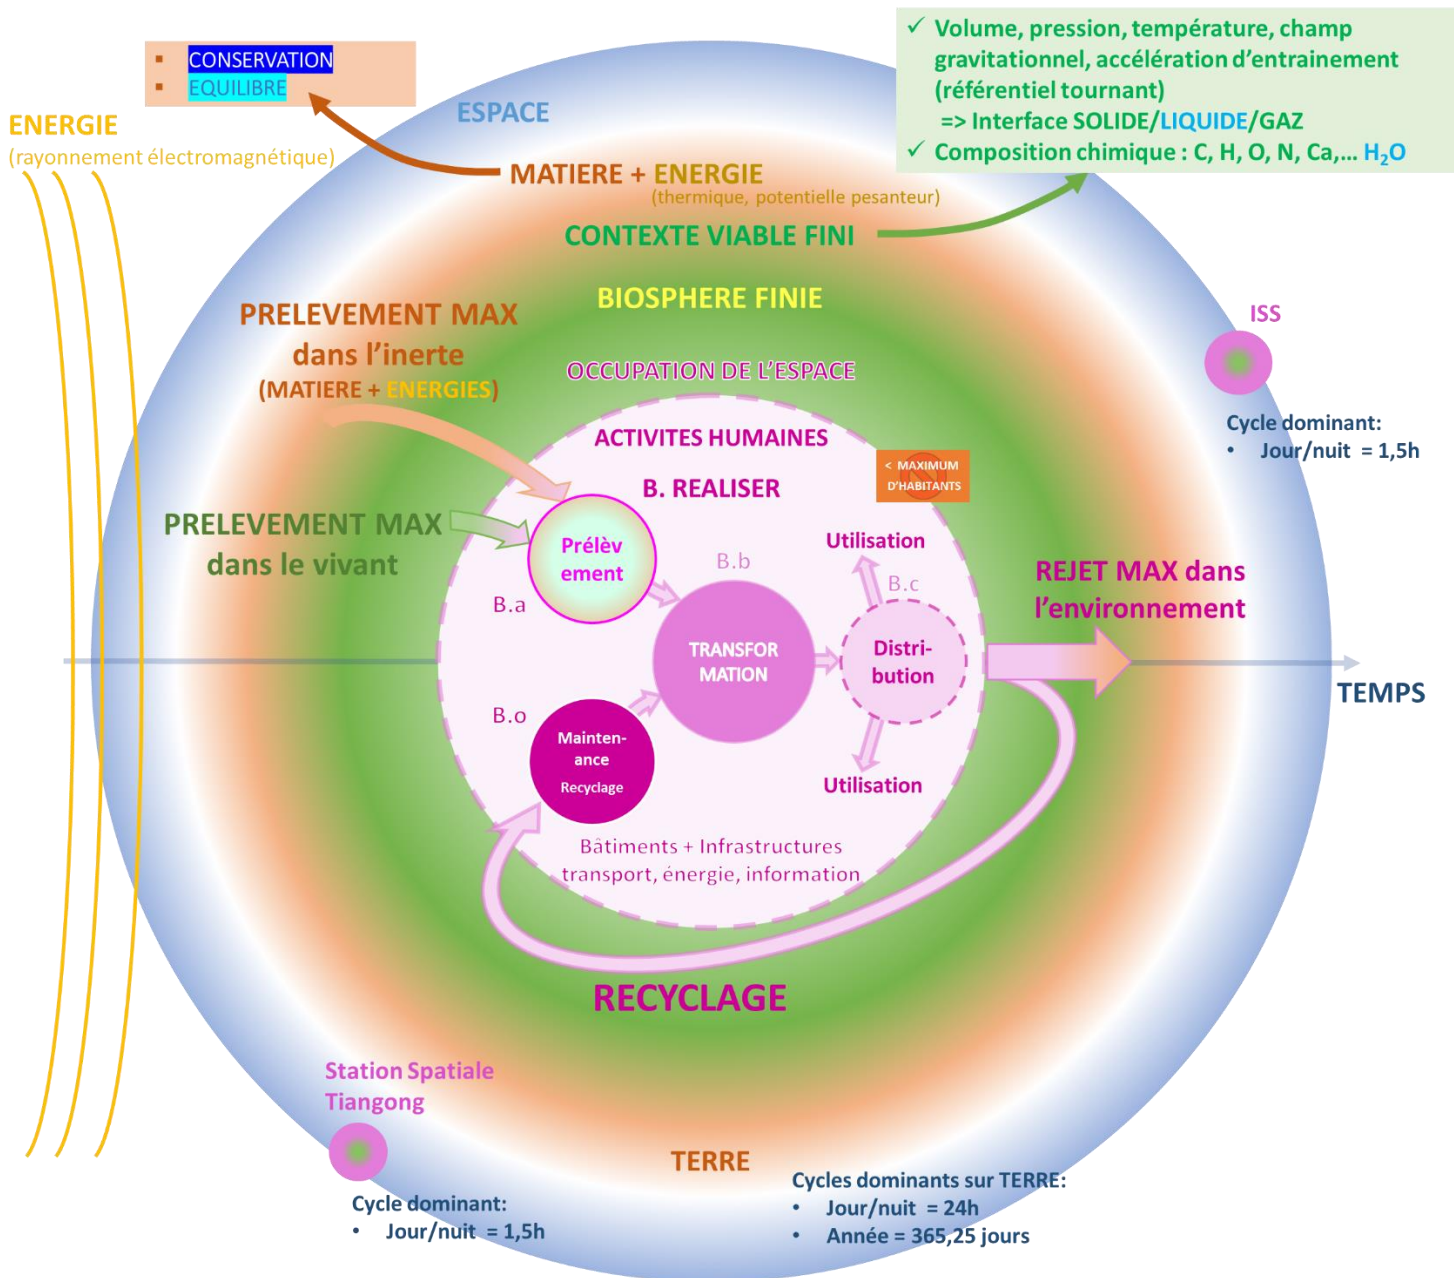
- CONSERVATION
- EQUILIBRE

✓ Volume, pression, température, champ gravitationnel, accélération d'entrainement (référentiel tournant)
=> Interface SOLIDE/LIQUIDE/GAZ
✓ Composition chimique : C, H, O, N, Ca,... $H_2O$

ENERGIE
(rayonnement électromagnétique)

ESPACE

MATIERE + ENERGIE
(thermique, potentielle pesanteur)

CONTEXTE VIABLE FINI

BIOSPHERE FINIE

PRELEVEMENT MAX dans l'inerte (MATIERE + ENERGIES)

OCCUPATION DE L'ESPACE

ISS

Cycle dominant:
• Jour/nuit = 1,5h

ACTIVITES HUMAINES

< MAXIMUM D'HABITANTS

B. REALISER

PRELEVEMENT MAX dans le vivant

Prélèvement

B.b

Utilisation

B.c

REJET MAX dans l'environnement

B.a

TRANSFORMATION

Distribution

TEMPS

B.o

Maintenance
Recyclage

Utilisation

Bâtiments + Infrastructures
transport, énergie, information

RECYCLAGE

Station Spatiale Tiangong

Cycle dominant:
• Jour/nuit = 1,5h

TERRE

Cycles dominants sur TERRE:
• Jour/nuit = 24h
• Année = 365,25 jours